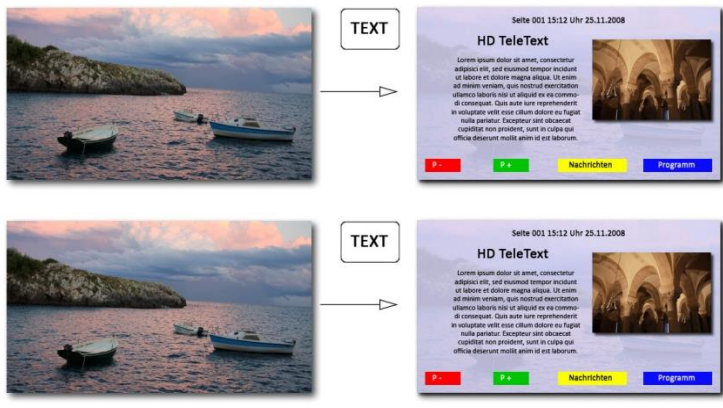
TEXT

Seite 001 15:12 Uhr 25.11.2008

HD TeleText

Lorem ipsum dolor sit amet, consectetur adipisici elit, sed eiusmod tempor incidunt ut labore et dolore magna aliqua. Ut enim ad minim veniam, quis nostrud exercitation ullamco laboris nisi ut aliquid ex ea commodi consequat. Quis aute iure reprehenderit in voluptate velit esse cillum dolore eu fugiat nulla pariatur. Excepteur sint obcaecat cupiditat non proident, sunt in culpa qui officia deserunt mollit anim id est laborum.

P - P + Nachrichten Programm

TEXT

Seite 001 15:12 Uhr 25.11.2008

HD TeleText

Lorem ipsum dolor sit amet, consectetur adipisici elit, sed eiusmod tempor incidunt ut labore et dolore magna aliqua. Ut enim ad minim veniam, quis nostrud exercitation ullamco laboris nisi ut aliquid ex ea commodi consequat. Quis aute iure reprehenderit in voluptate velit esse cillum dolore eu fugiat nulla pariatur. Excepteur sint obcaecat cupiditat non proident, sunt in culpa qui officia deserunt mollit anim id est laborum.

P - P + Nachrichten Programm